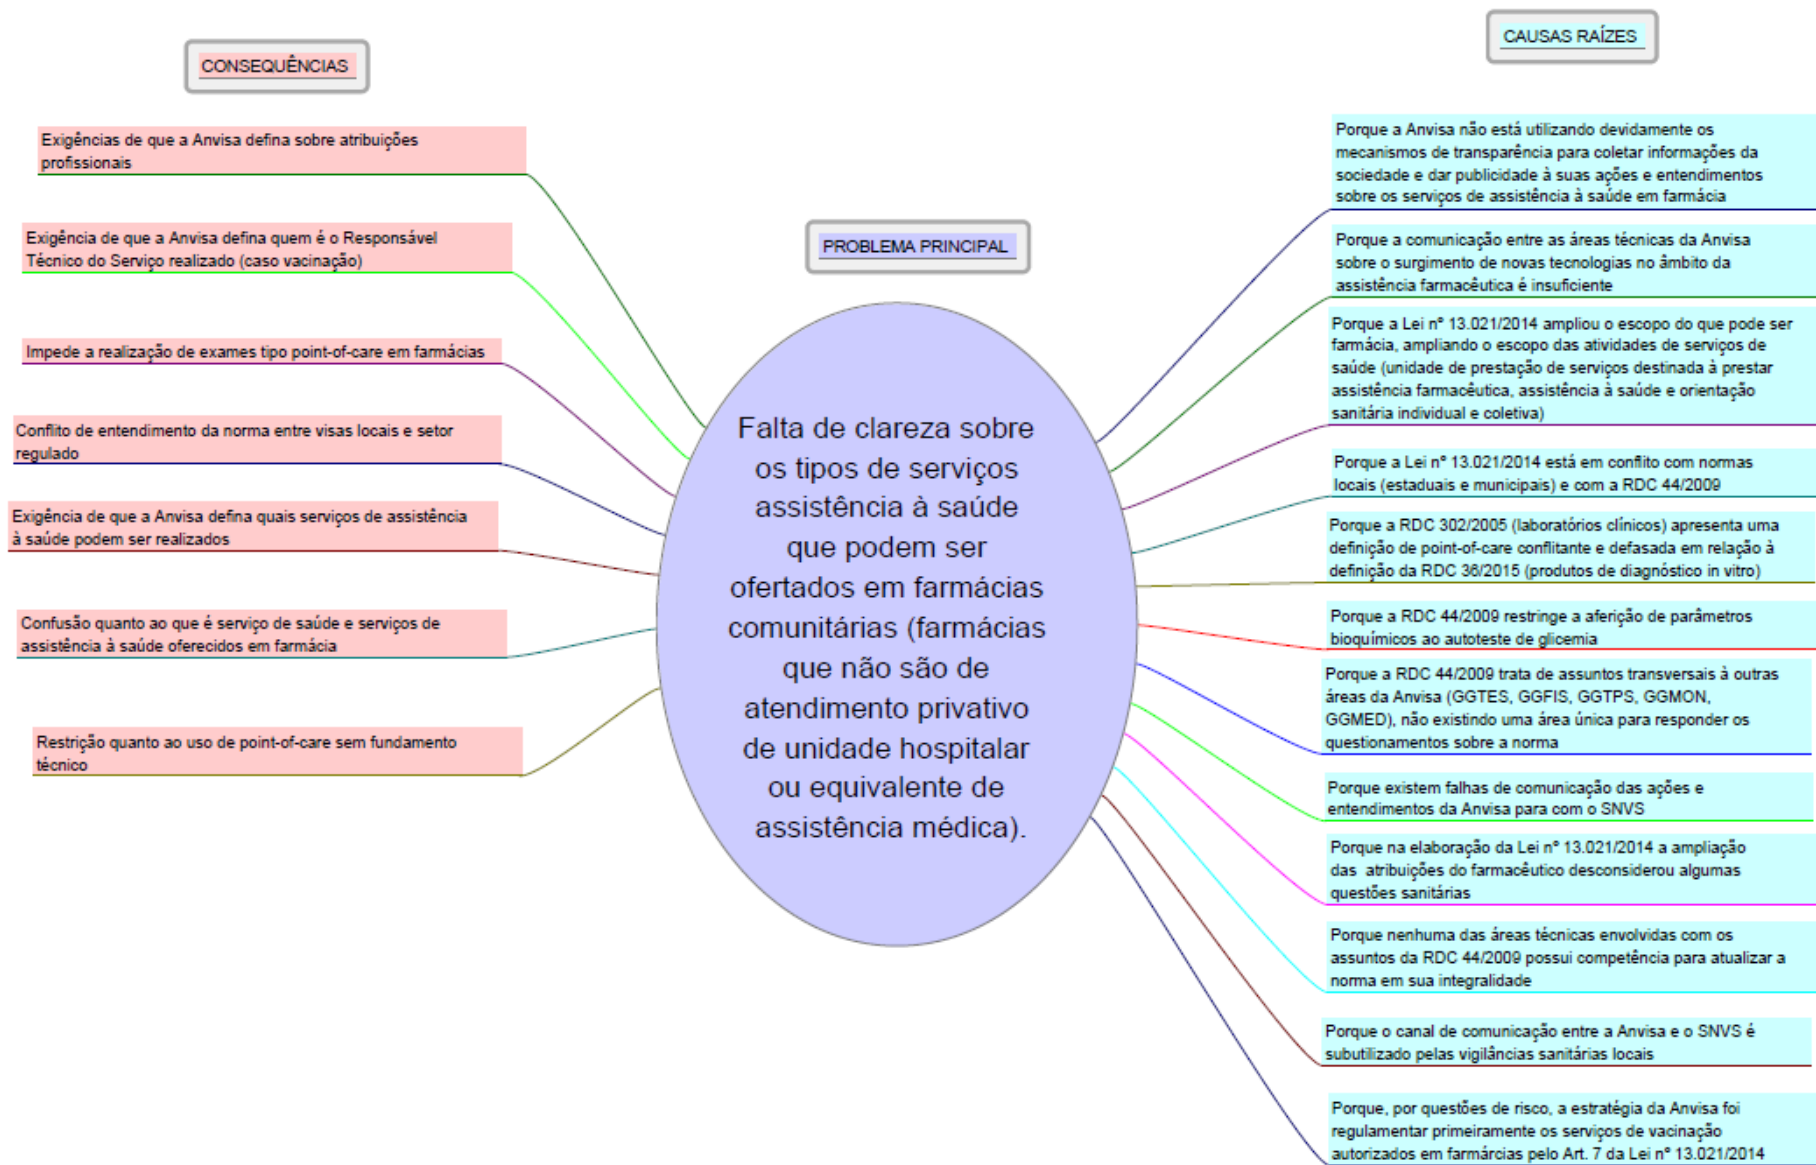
CONSEQUÊNCIAS

Exigências de que a Anvisa defina sobre atribuições profissionais

Exigência de que a Anvisa defina quem é o Responsável Técnico do Serviço realizado (caso vacinação)

Impede a realização de exames tipo point-of-care em farmácias

Conflito de entendimento da norma entre visas locais e setor regulado

Exigência de que a Anvisa defina quais serviços de assistência à saúde podem ser realizados

Confusão quanto ao que é serviço de saúde e serviços de assistência à saúde oferecidos em farmácia

Restrição quanto ao uso de point-of-care sem fundamento técnico

PROBLEMA PRINCIPAL

Falta de clareza sobre os tipos de serviços assistência à saúde que podem ser ofertados em farmácias comunitárias (farmácias que não são de atendimento privativo de unidade hospitalar ou equivalente de assistência médica).

CAUSAS RAÍZES

Porque a Anvisa não está utilizando devidamente os mecanismos de transparência para coletar informações da sociedade e dar publicidade à suas ações e entendimentos sobre os serviços de assistência à saúde em farmácia

Porque a comunicação entre as áreas técnicas da Anvisa sobre o surgimento de novas tecnologias no âmbito da assistência farmacêutica é insuficiente

Porque a Lei nº 13.021/2014 ampliou o escopo do que pode ser farmácia, ampliando o escopo das atividades de serviços de saúde (unidade de prestação de serviços destinada à prestar assistência farmacêutica, assistência à saúde e orientação sanitária individual e coletiva)

Porque a Lei nº 13.021/2014 está em conflito com normas locais (estaduais e municipais) e com a RDC 44/2009

Porque a RDC 302/2005 (laboratórios clínicos) apresenta uma definição de point-of-care conflitante e defasada em relação à definição da RDC 36/2015 (produtos de diagnóstico in vitro)

Porque a RDC 44/2009 restringe a aferição de parâmetros bioquímicos ao autoteste de glicemia

Porque a RDC 44/2009 trata de assuntos transversais à outras áreas da Anvisa (GGTES, GGFIS, GGTPS, GGMON, GGMED), não existindo uma área única para responder os questionamentos sobre a norma

Porque existem falhas de comunicação das ações e entendimentos da Anvisa para com o SNVS

Porque na elaboração da Lei nº 13.021/2014 a ampliação das atribuições do farmacêutico desconsiderou algumas questões sanitárias

Porque nenhuma das áreas técnicas envolvidas com os assuntos da RDC 44/2009 possui competência para atualizar a norma em sua integralidade

Porque o canal de comunicação entre a Anvisa e o SNVS é subutilizado pelas vigilâncias sanitárias locais

Porque, por questões de risco, a estratégia da Anvisa foi regulamentar primeiramente os serviços de vacinação autorizados em farmárcias pelo Art. 7 da Lei nº 13.021/2014